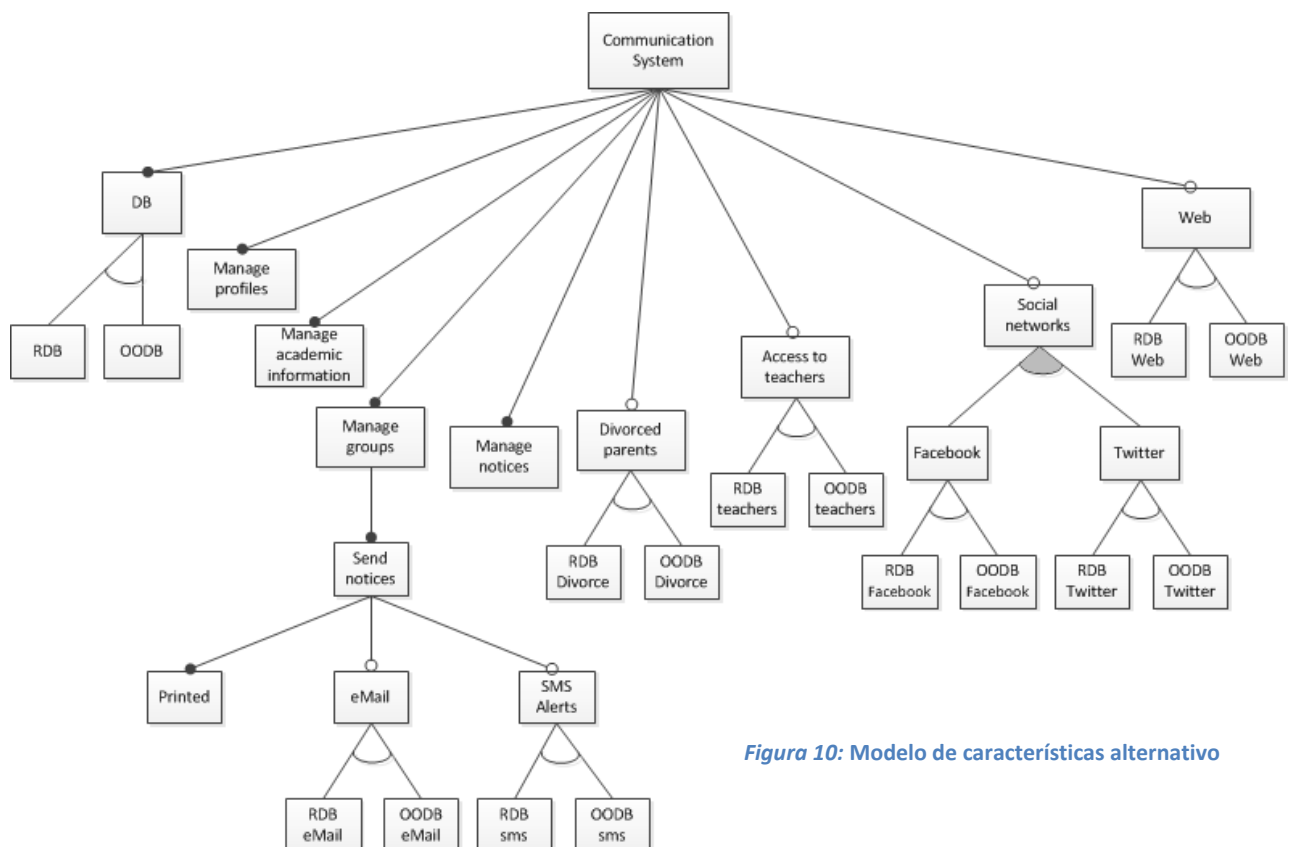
Communication System

DB

Manage profiles

Manage academic information

Manage groups

Manage notices

Divorced parents

Access to teachers

Social networks

Web

RDB

OODB

Send notices

RDB Divorce

OODB Divorce

RDB teachers

OODB teachers

Facebook

Twitter

RDB Web

OODB Web

RDB Facebook

OODB Facebook

RDB Twitter

OODB Twitter

Printed

eMail

SMS Alerts

RDB eMail

OODB eMail

RDB sms

OODB sms

*Figura 10:* **Modelo de características alternativo**